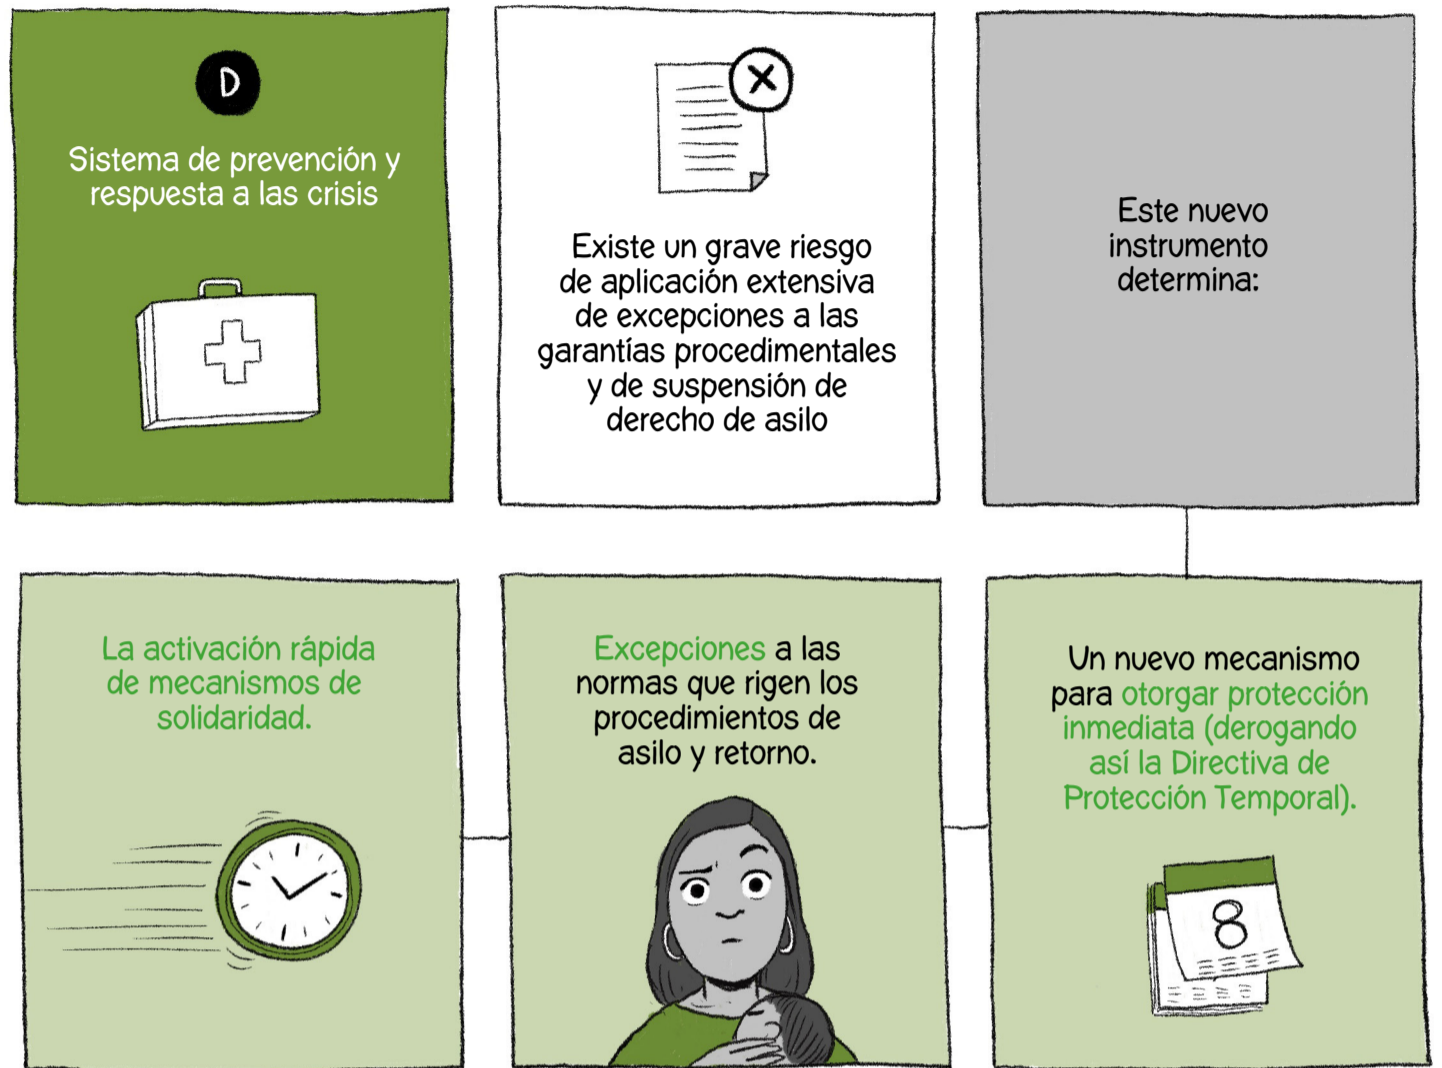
D

Sistema de prevención y respuesta a las crisis

Existe un grave riesgo de aplicación extensiva de excepciones a las garantías procedimentales y de suspensión de derecho de asilo

Este nuevo instrumento determina:

La activación rápida de mecanismos de solidaridad.

Excepciones a las normas que rigen los procedimientos de asilo y retorno.

Un nuevo mecanismo para otorgar protección inmediata (derogando así la Directiva de Protección Temporal).

8